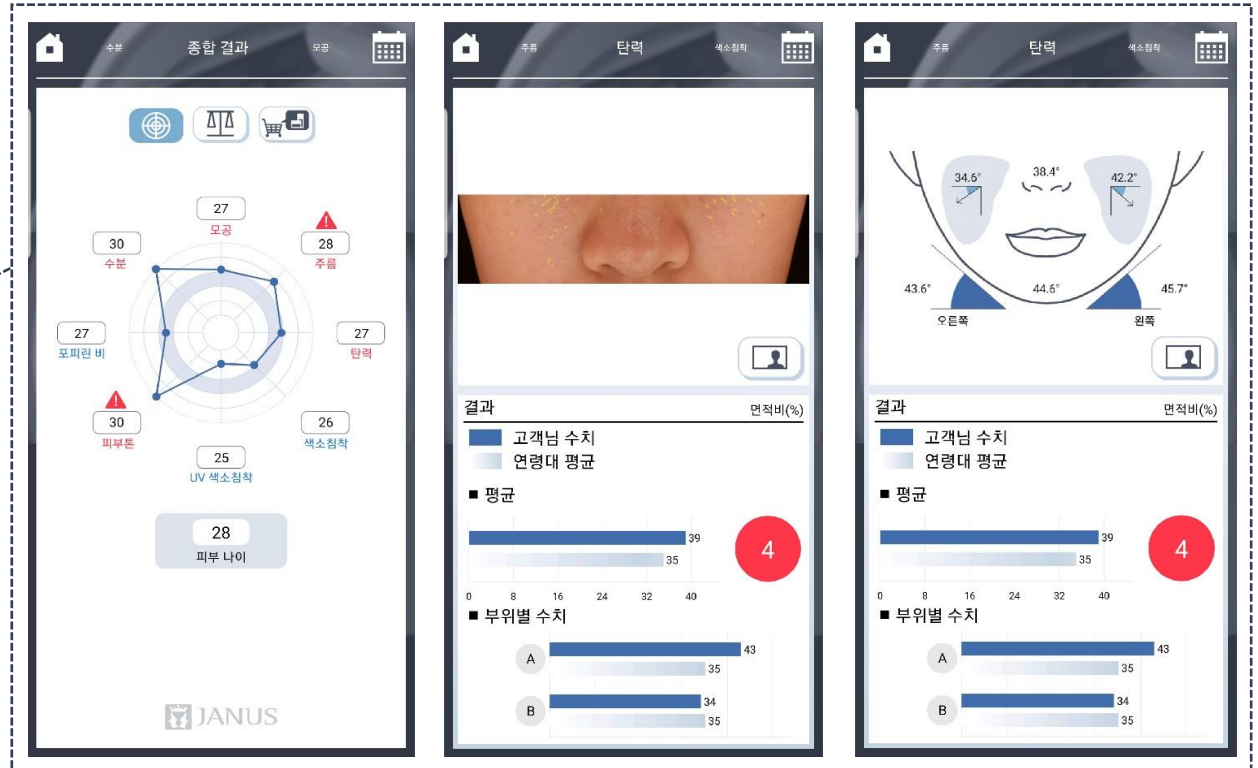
수분 종합 결과 모공

27
모공

28
주름

30
수분

27
포피린 비

27
탄력

30
피부톤

26
색소침착

25
UV 색소침착

28
피부 나이

JANUS

주름 탄력 색소침착

결과 면적비(%)

고객님 수치
연령대 평균

■ 평균

39
35

4

0 8 16 24 32 40

■ 부위별 수치

A 43
35

B 34
35

주름 탄력 색소침착

34.6° 38.4° 42.2°

43.6° 44.6° 45.7°

오른쪽 왼쪽

결과 면적비(%)

고객님 수치
연령대 평균

■ 평균

39
35

4

0 8 16 24 32 40

■ 부위별 수치

A 43
35

B 34
35